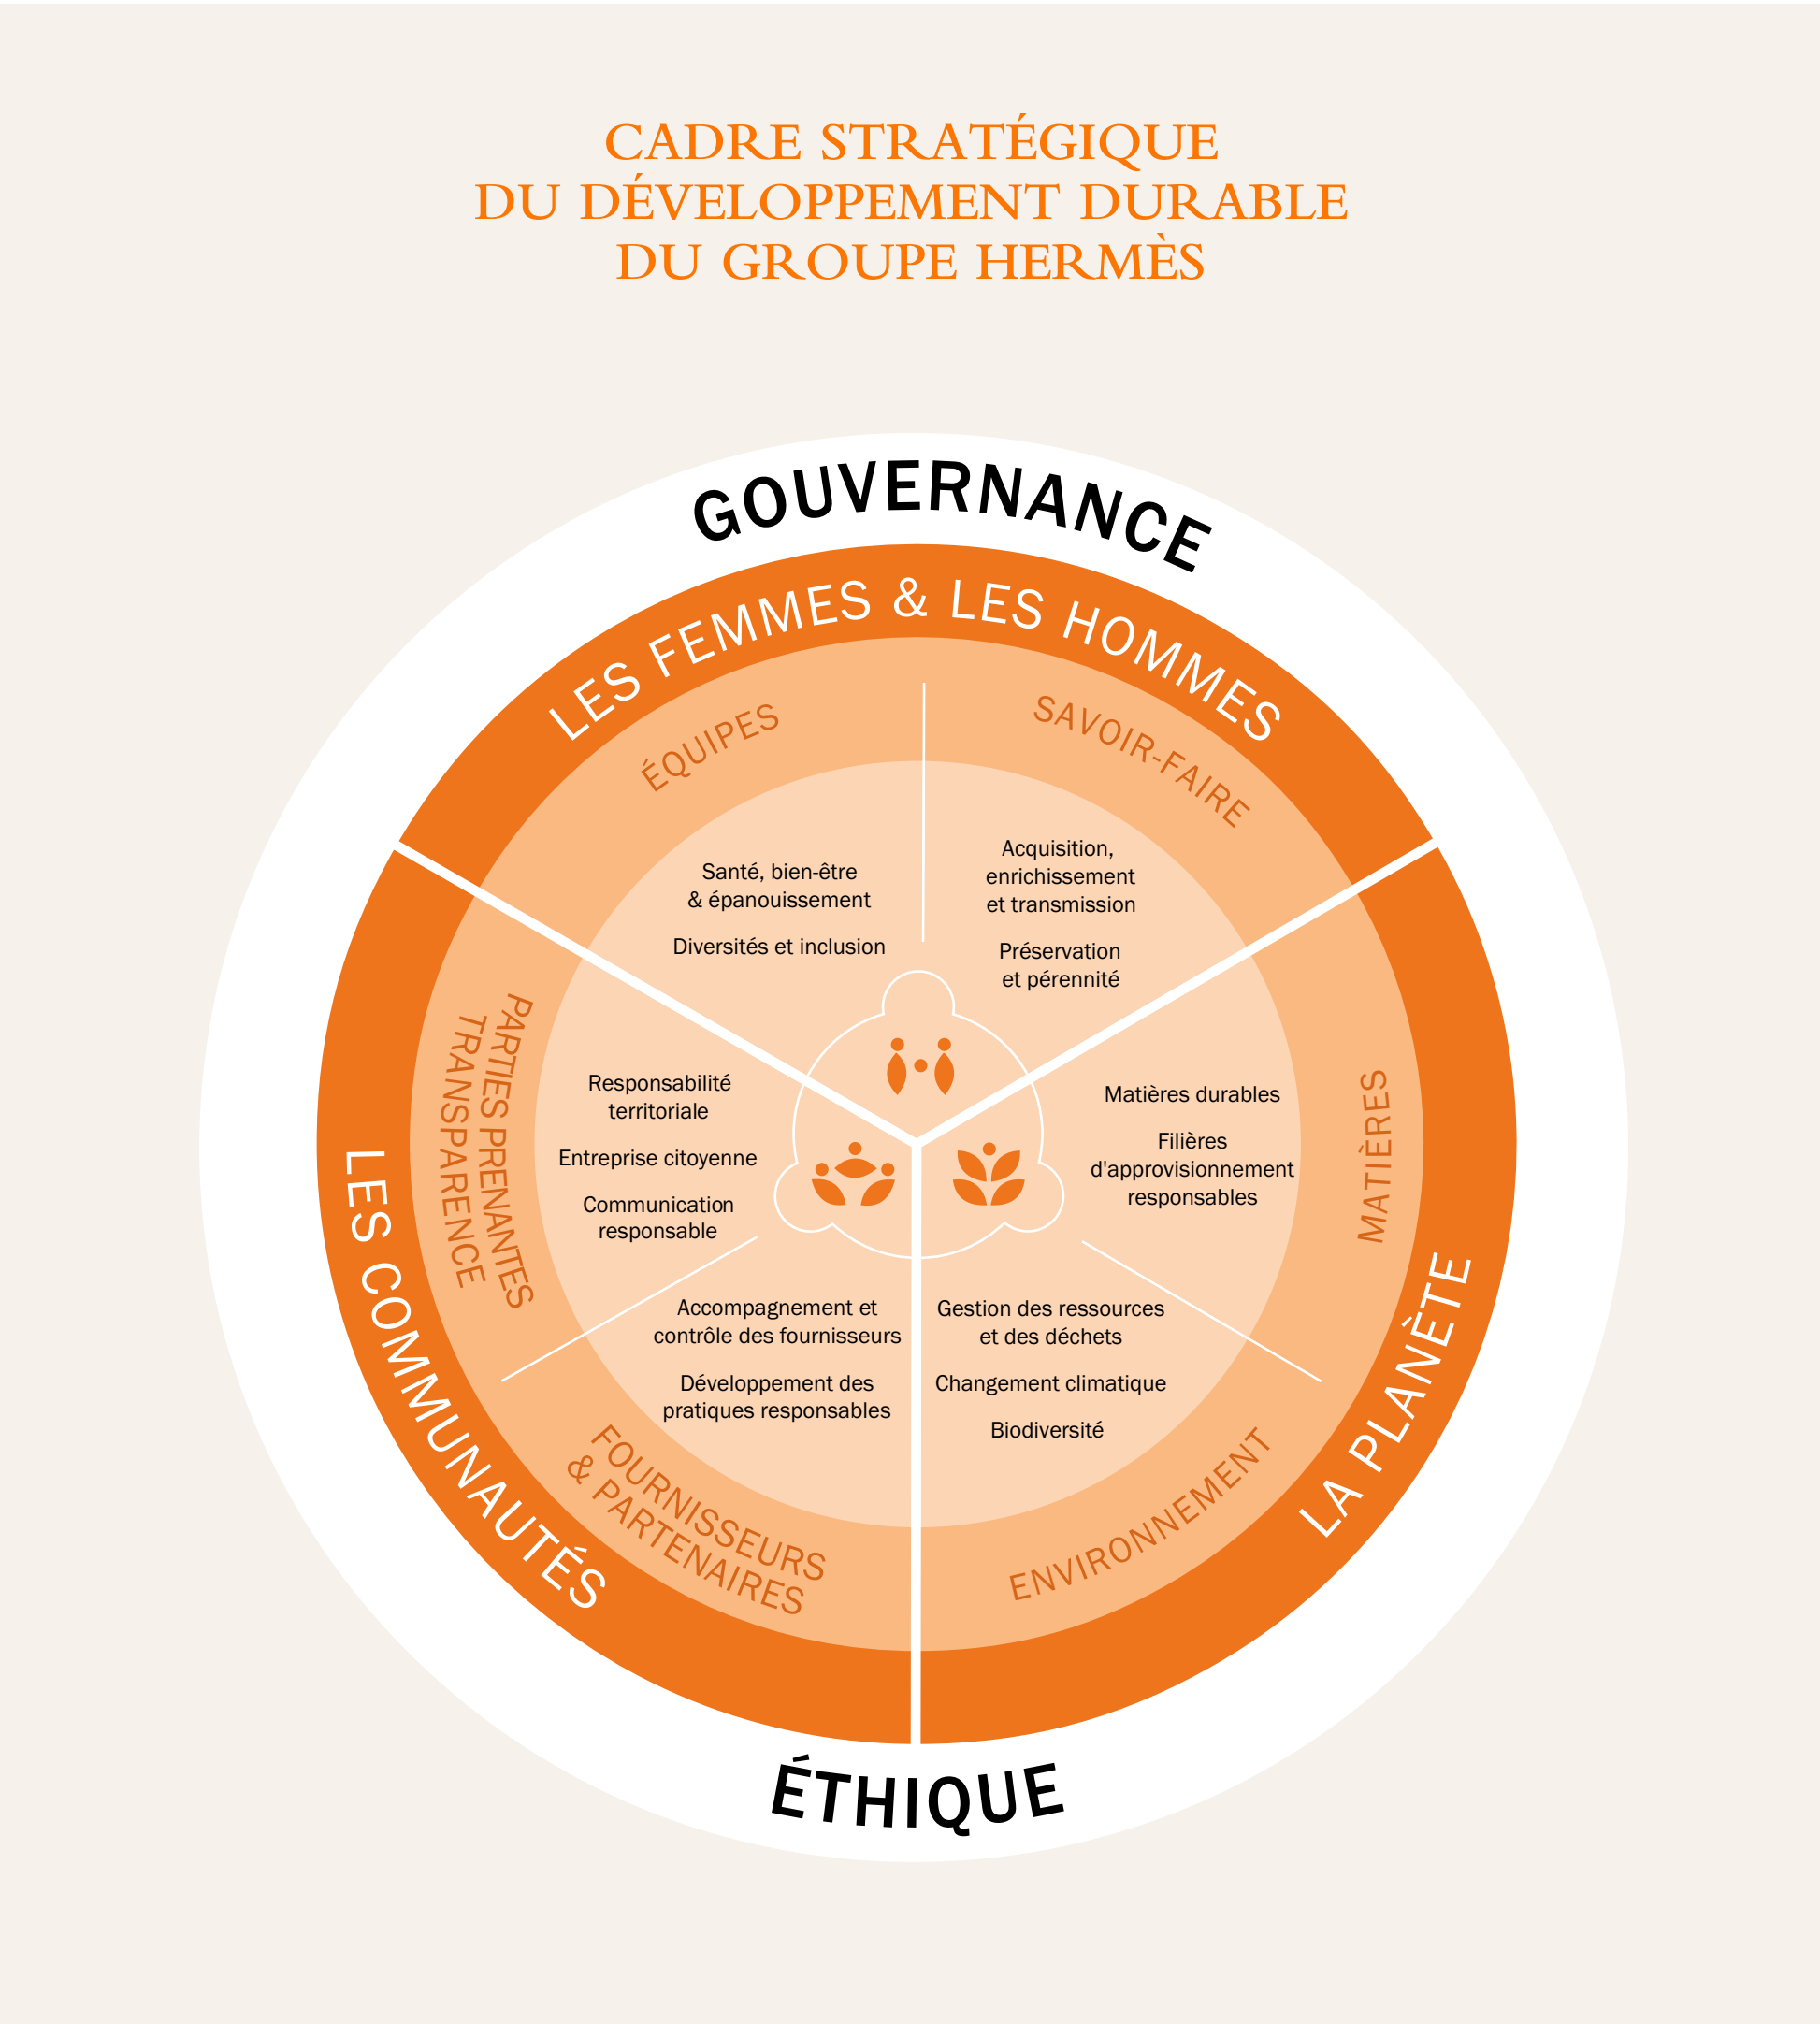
CADRE STRATÉGIQUE
DU DÉVELOPPEMENT DURABLE
DU GROUPE HERMÈS

GOUVERNANCE

LES FEMMES & LES HOMMES

ÉQUIPES

Santé, bien-être & épanouissement

Diversités et inclusion

SAVOIR-FAIRE

Acquisition, enrichissement et transmission

Préservation et pérennité

LA PLANÈTE

MATIÈRES

Matières durables

Filières d'approvisionnement responsables

ENVIRONNEMENT

Gestion des ressources et des déchets

Changement climatique

Biodiversité

LES COMMUNAUTÉS

PARTIES PRENANTES TRANSPARENCE

Responsabilité territoriale

Entreprise citoyenne

Communication responsable

FOURNISSEURS & PARTENAIRES

Accompagnement et contrôle des fournisseurs

Développement des pratiques responsables

ÉTHIQUE